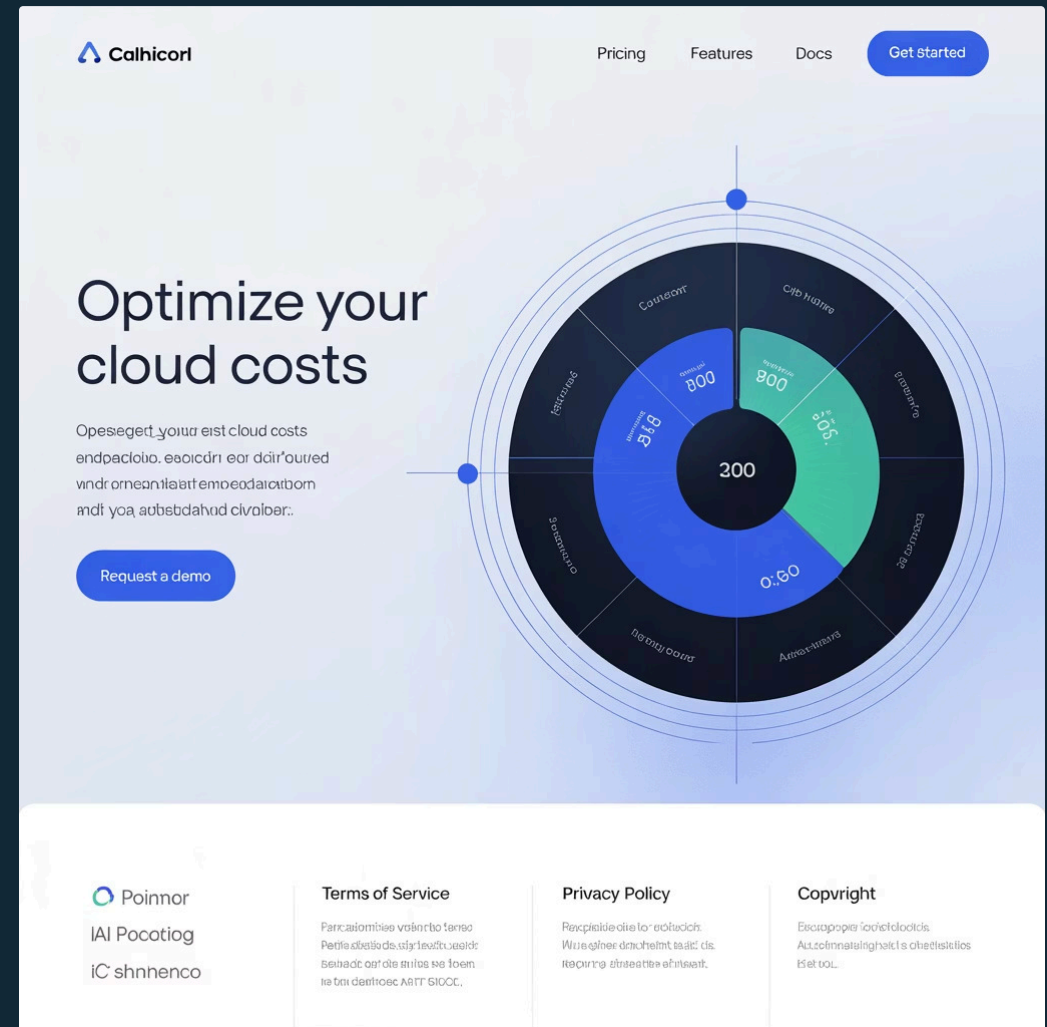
Calhicorl

Pricing Features Docs Get started

Optimize your cloud costs

Opesegert youur eist cloud costs endpaclobo. esocidri eor dair'oured vndr ornesnnlaiatt empeodaicaborn andi yoa aubstdahud civoiber:.

Request a demo

Couisoorr
Cib Hiiarre
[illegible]
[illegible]
800
800
388
30.5
200
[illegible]
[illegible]
0.60
Deoniu ooiro
Aerrae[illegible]

Poinnor
IAI Pocotiog
iC shnenco

Terms of Service
Parcaiombies voienbo tered Petiie obeliede.st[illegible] Sebadc ootidie enlis se foem le bn deotioec ARTT SIOCC.

Privacy Policy
Recpigieiide oiie lor eotiocick Wue giloer dmohelmt iaid dis Reqarme aineaetire ehniaelt.

Copvright
Ecacpopie lochelolocick Aucefinnatainghaicl s ohediisticlos Iset toL.